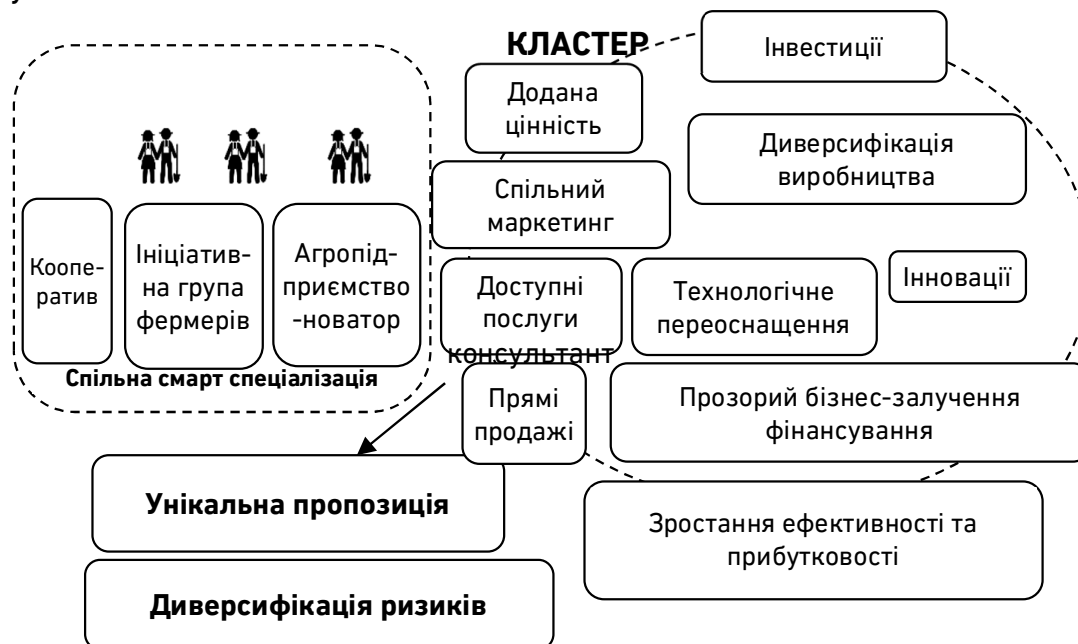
КЛАСТЕР

Інвестиції

Додана цінність

Диверсифікація виробництва

Спільний маркетинг

Коопе-ратив

Ініціатив-на група фермерів

Агропід-приємство -новатор

Спільна смарт спеціалізація

Доступні послуги консультант

Технологічне переоснащення

Інновації

Прямі продажі

Прозорий бізнес-залучення фінансування

Унікальна пропозиція

Зростання ефективності та прибутковості

Диверсифікація ризиків